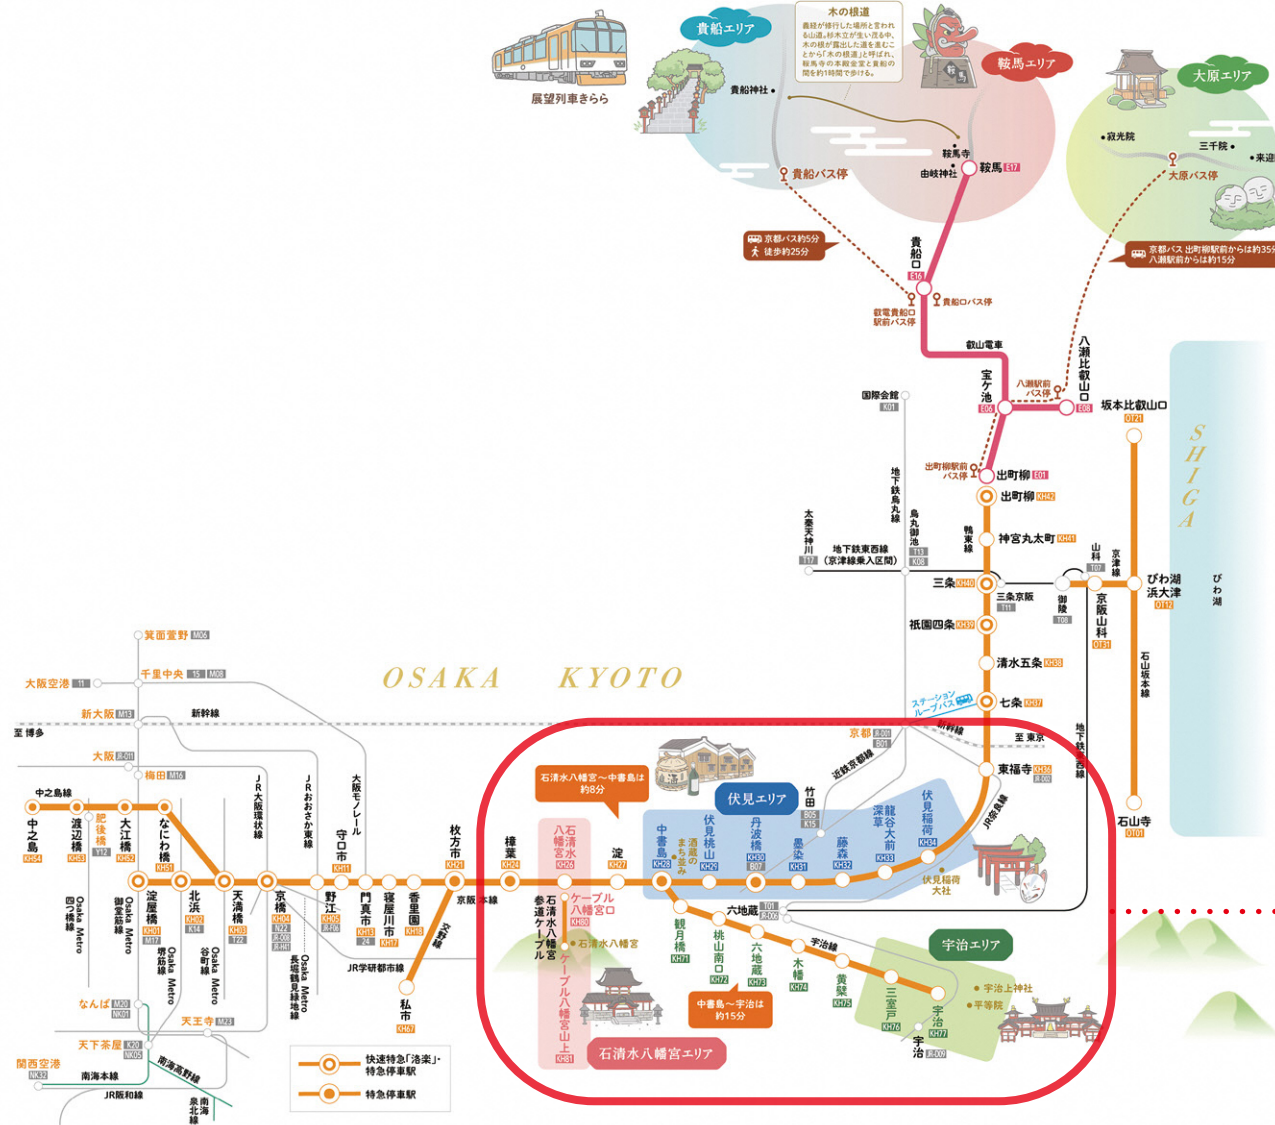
展望列車きらら

貴船エリア
木の根道
義経が修行した場所と言われる山道。杉木立が生い茂る中、木の根が露出した道を走ることから「木の根道」と呼ばれ、鞍馬寺の本殿金堂と貴船の間を約1時間で歩ける。
鞍馬エリア
大原エリア

貴船神社
鞍馬寺
由岐神社
鞍馬 E17
貴船バス停
寂光院
三千院
来迎
大原バス停
京都バス約5分
徒歩約25分
京都バス 出町柳駅前からは約35分
八瀬駅前からは約15分
貴船口 E16
叡電貴船口駅前バス停
貴船口バス停
叡山電車
八瀬比叡山口 E08
八瀬駅前バス停
宝ケ池 E06
国際会館 K01
坂本比叡山口 OT21
SHIGA
出町柳駅前バス停
出町柳 E01
出町柳 KH42
地下鉄烏丸線
烏丸御池 T13 K08
鴨東線
神宮丸太町 KH41
太秦天神川 T17
地下鉄東西線（京津線乗入区間）
三条 KH40
三条京阪 T11
山科 T07
御陵 T08
京津線
びわ湖浜大津 OT12
びわ湖
京阪山科 OT31
石山坂本線
祇園四条 KH39
清水五条 KH38
箕面萱野 M06
千里中央 15 M08
大阪空港 11
OSAKA KYOTO
ステーションループバス
七条 KH37
新大阪 M13
新幹線
至 博多
京都 JR-A31 K11 B01
至 東京
大阪 JR-O11
梅田 M16
近鉄京都線
東福寺 KH36 JR-D02
地下鉄東西線
中之島線
中之島 KH54
渡辺橋 KH53
肥後橋 Y12
大江橋 KH52
なにわ橋 KH51
JR大阪環状線
JRおおさか東線
大阪モノレール
守口市 KH11
枚方市 KH21
樟葉 KH24
石清水八幡宮～中書島は約8分
伏見エリア
竹田 B05 K15
伏見稲荷 KH34
JR奈良線
石清水八幡宮 KH26
淀 KH27
中書島 KH28
伏見桃山 KH29
丹波橋 KH30 B07
墨染 KH31
藤森 KH32
龍谷大前深草 KH33
酒蔵のまち並み
伏見稲荷大社
淀屋橋 KH01 M17
北浜 KH02 K14
天満橋 KH03 T22
京橋 KH04 N22 JR-O08 JR-H41
野江 KH05 JR-F06
門真市 KH13 24
寝屋川市 KH17
香里園 KH16
京阪本線
交野線
石清水八幡宮参道ケーブル
ケーブル八幡宮口 KH80
ケーブル八幡宮山上 KH81
石清水八幡宮
六地蔵 T01 JR-D06
宇治線
宇治エリア
宇治上神社
平等院
観月橋 KH71
桃山南口 KH72
六地蔵 KH73
木幡 KH74
黄檗 KH75
三室戸 KH76
宇治 KH77
宇治 JR-D09
中書島～宇治は約15分
Osaka Metro御堂筋線
Osaka Metro四つ橋線
Osaka Metro堺筋線
Osaka Metro谷町線
Osaka Metro長堀鶴見緑地線
JR学研都市線
私市 KH67
なんば M20 N01
天下茶屋 K20 NK05
天王寺 M23
関西空港 NK32
南海本線
南海高野線
JR阪和線
泉北高速
快速特急「洛楽」・特急停車駅
特急停車駅
石清水八幡宮エリア